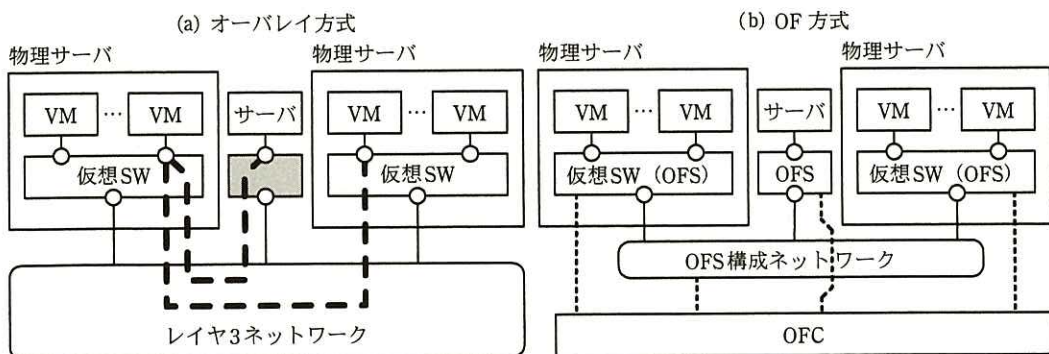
(a) オーバレイ方式

物理サーバ

VM … VM

仮想SW

サーバ

物理サーバ

VM … VM

仮想SW

レイヤ3ネットワーク

(b) OF 方式

物理サーバ

VM … VM

仮想SW（OFS）

サーバ

OFS

物理サーバ

VM … VM

仮想SW（OFS）

OFS構成ネットワーク

OFC